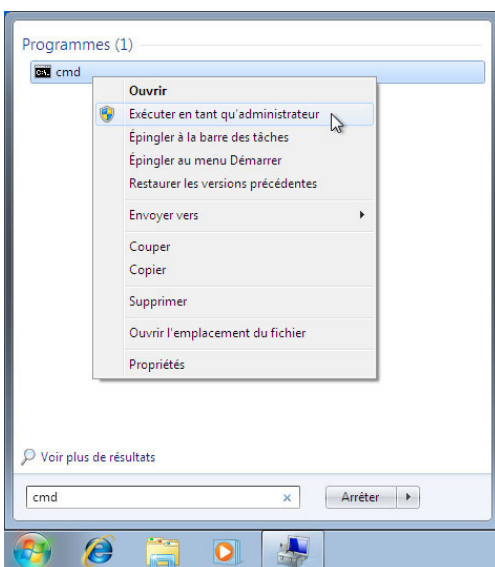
Programmes (1)
cmd
Ouvrir
Exécuter en tant qu'administrateur
Épingler à la barre des tâches
Épingler au menu Démarrer
Restaurer les versions précédentes
Envoyer vers
Couper
Copier
Supprimer
Ouvrir l'emplacement du fichier
Propriétés
Voir plus de résultats
cmd
×
Arrêter